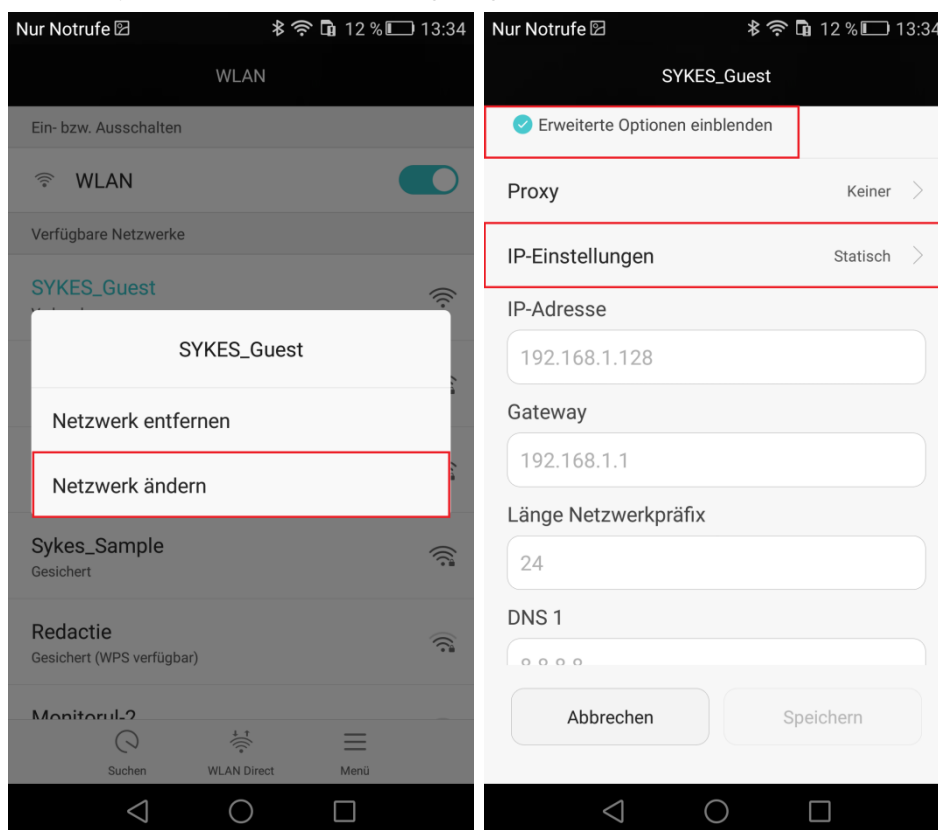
Nur Notrufe 12 % 13:34

WLAN

Ein- bzw. Ausschalten

WLAN

Verfügbare Netzwerke

SYKES_Guest

SYKES_Guest

Netzwerk entfernen

Netzwerk ändern

Sykes_Sample
Gesichert

Redactie
Gesichert (WPS verfügbar)

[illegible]

Suchen WLAN Direct Menü

Nur Notrufe 12 % 13:34

SYKES_Guest

Erweiterte Optionen einblenden

Proxy Keiner

IP-Einstellungen Statisch

IP-Adresse

192.168.1.128

Gateway

192.168.1.1

Länge Netzwerkpräfix

24

DNS 1

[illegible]

Abbrechen Speichern